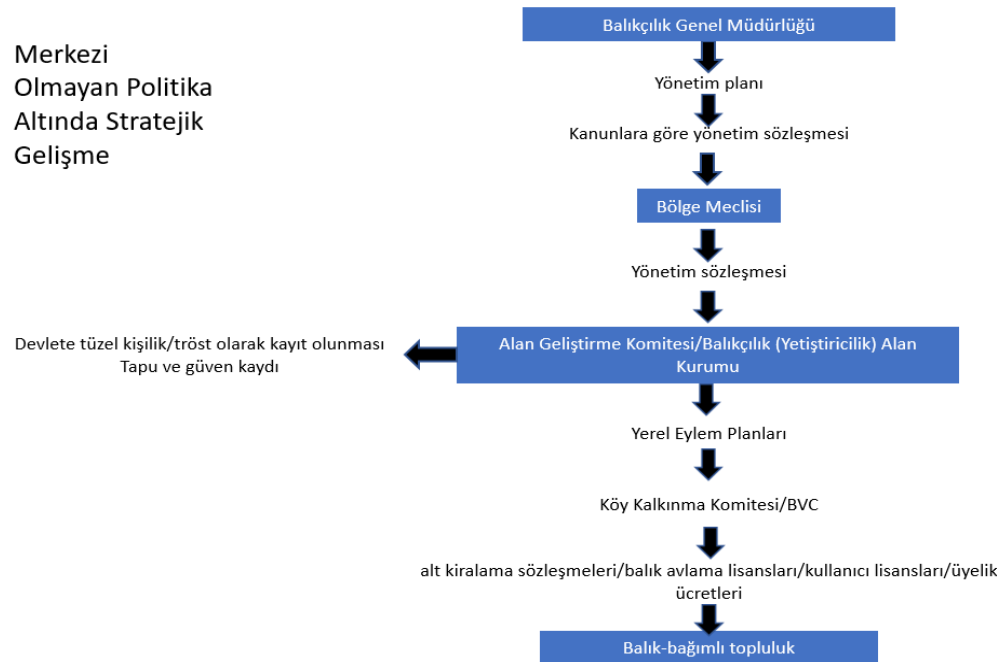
Merkezi Olmayan Politika Altında Stratejik Gelişme

Balıkçılık Genel Müdürlüğü

Yönetim planı

Kanunlara göre yönetim sözleşmesi

Bölge Meclisi

Yönetim sözleşmesi

Alan Geliştirme Komitesi/Balıkçılık (Yetiştiricilik) Alan Kurumu

Devlete tüzel kişilik/tröst olarak kayıt olunması
Tapu ve güven kaydı

Yerel Eylem Planları

Köy Kalkınma Komitesi/BVC

alt kiralama sözleşmeleri/balık avlama lisansları/kullanıcı lisansları/üyelik ücretleri

Balık-bağımlı topluluk